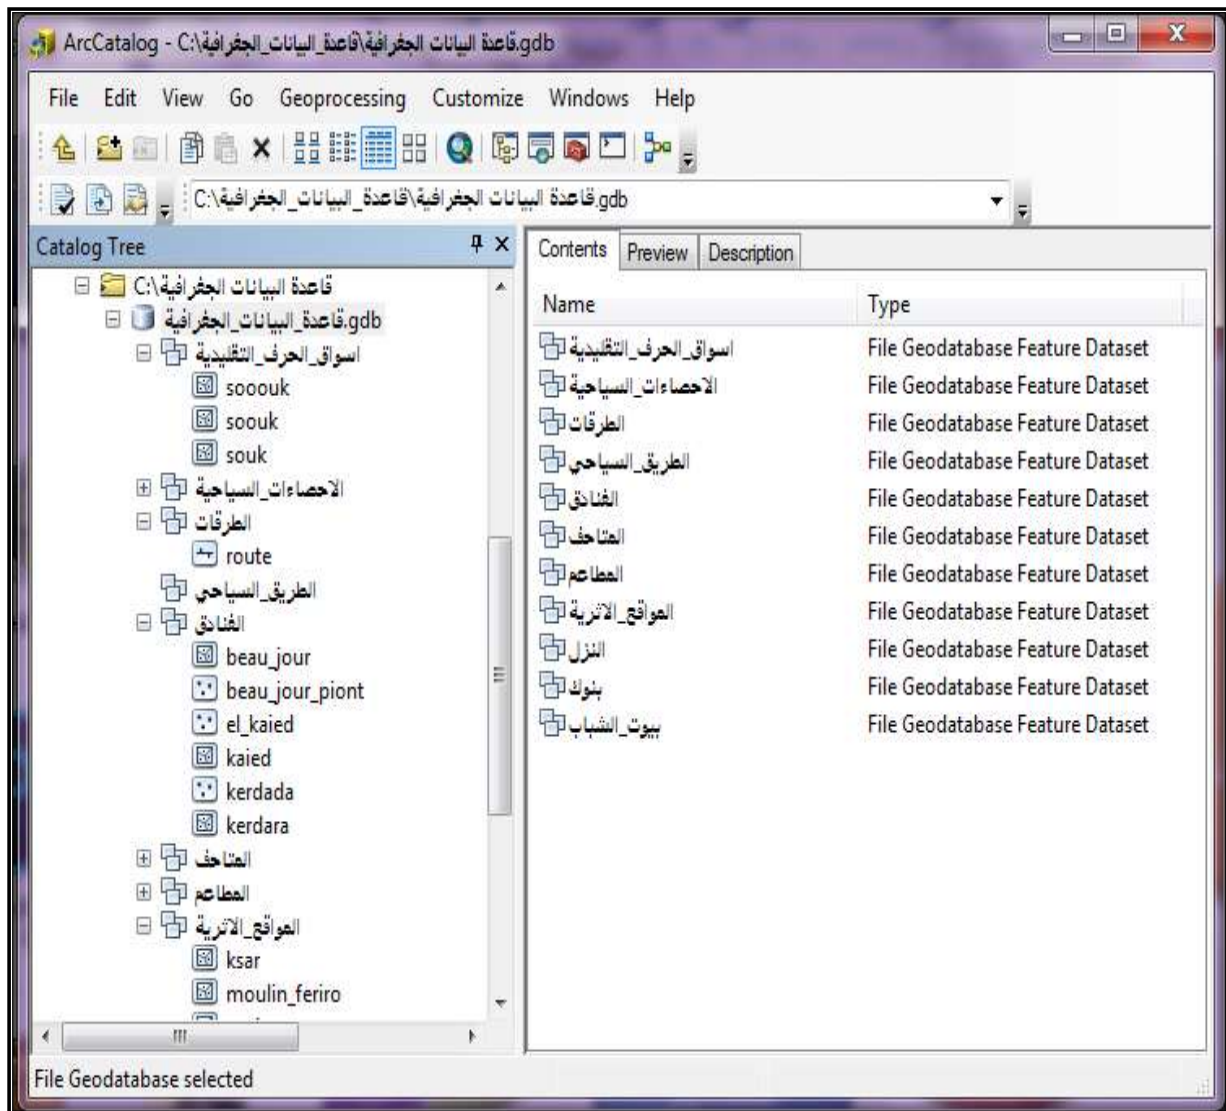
ArcCatalog - C:\قاعدة البيانات الجغرافية\قاعدة_البيانات_الجغرافية.gdb

File Edit View Go Geoprocessing Customize Windows Help

C:\قاعدة البيانات الجغرافية\قاعدة_البيانات_الجغرافية.gdb

Catalog Tree

C:\قاعدة البيانات الجغرافية
قاعدة_البيانات_الجغرافية.gdb
اسواق_الحرف_التقليدية
sooouk
soouk
souk
الاحصاءات_السياحية
الطرقات
route
الطريق_السياحي
الفنادق
beau_jour
beau_jour_piont
el_kaied
kaied
kerdada
kerdara
المتاحف
المطاعم
المواقع_الاثرية
ksar
moulin_feriro

Contents | Preview | Description

| Name | Type |
|---|---|
| اسواق_الحرف_التقليدية | File Geodatabase Feature Dataset |
| الاحصاءات_السياحية | File Geodatabase Feature Dataset |
| الطرقات | File Geodatabase Feature Dataset |
| الطريق_السياحي | File Geodatabase Feature Dataset |
| الفنادق | File Geodatabase Feature Dataset |
| المتاحف | File Geodatabase Feature Dataset |
| المطاعم | File Geodatabase Feature Dataset |
| المواقع_الاثرية | File Geodatabase Feature Dataset |
| النزل | File Geodatabase Feature Dataset |
| بنوك | File Geodatabase Feature Dataset |
| بيوت_الشباب | File Geodatabase Feature Dataset |

File Geodatabase selected